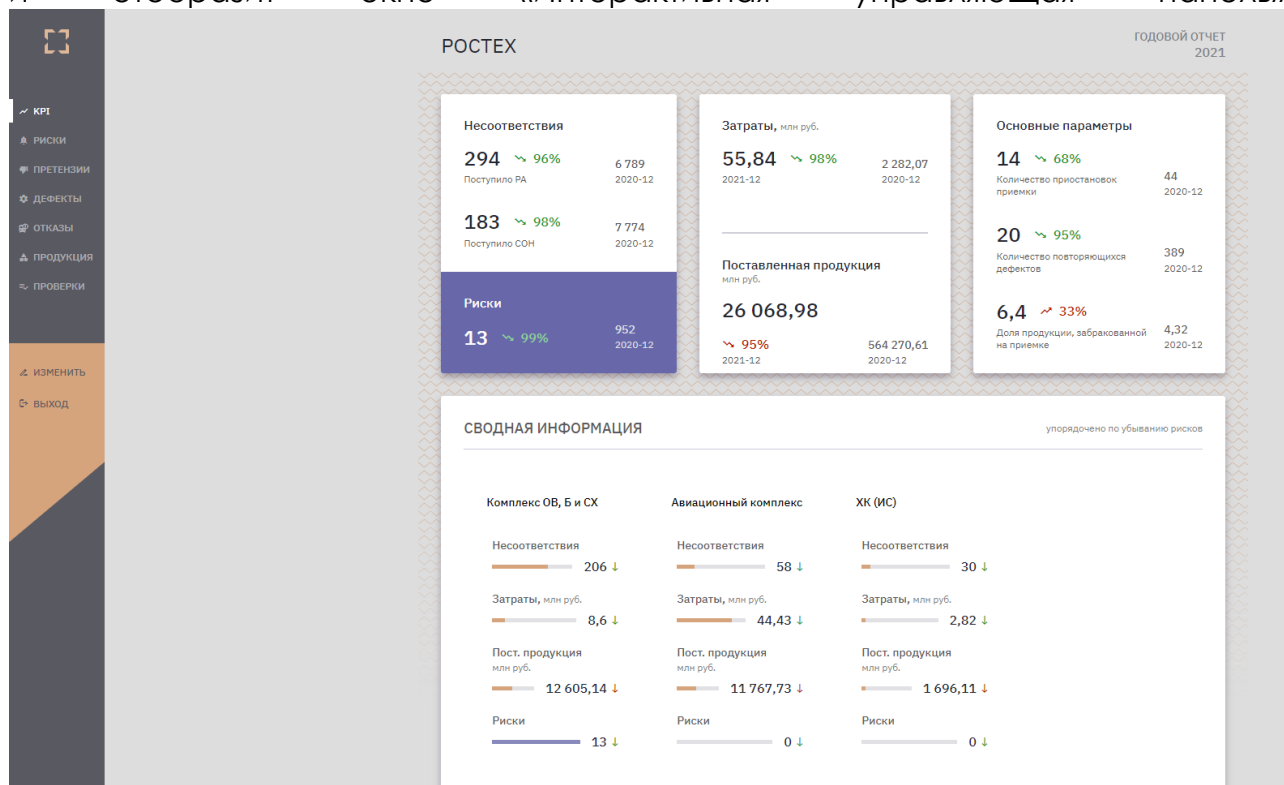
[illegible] отобрази окно «Интерактивная управляющая панель»

KPI
РИСКИ
ПРЕТЕНЗИИ
ДЕФЕКТЫ
ОТКАЗЫ
ПРОДУКЦИЯ
ПРОВЕРКИ

ИЗМЕНИТЬ
ВЫХОД

РОСТЕХ

ГОДОВОЙ ОТЧЕТ
2021

Несоответствия
294 96% 6 789
Поступило РА 2020-12
183 98% 7 774
Поступило СОН 2020-12

Риски
13 99% 952
2020-12

Затраты, млн руб.
55,84 98% 2 282,07
2021-12 2020-12

Поставленная продукция
млн руб.
26 068,98
95% 564 270,61
2021-12 2020-12

Основные параметры
14 68% 44
Количество приостановок приемки 2020-12
20 95% 389
Количество повторяющихся дефектов 2020-12
6,4 33% 4,32
Доля продукции, забракованной на приемке 2020-12

СВОДНАЯ ИНФОРМАЦИЯ
упорядочено по убыванию рисков

Комплекс ОВ, Б и СХ
Несоответствия 206
Затраты, млн руб. 8,6
Пост. продукция млн руб. 12 605,14
Риски 13

Авиационный комплекс
Несоответствия 58
Затраты, млн руб. 44,43
Пост. продукция млн руб. 11 767,73
Риски 0

ХК (ИС)
Несоответствия 30
Затраты, млн руб. 2,82
Пост. продукция млн руб. 1 696,11
Риски 0